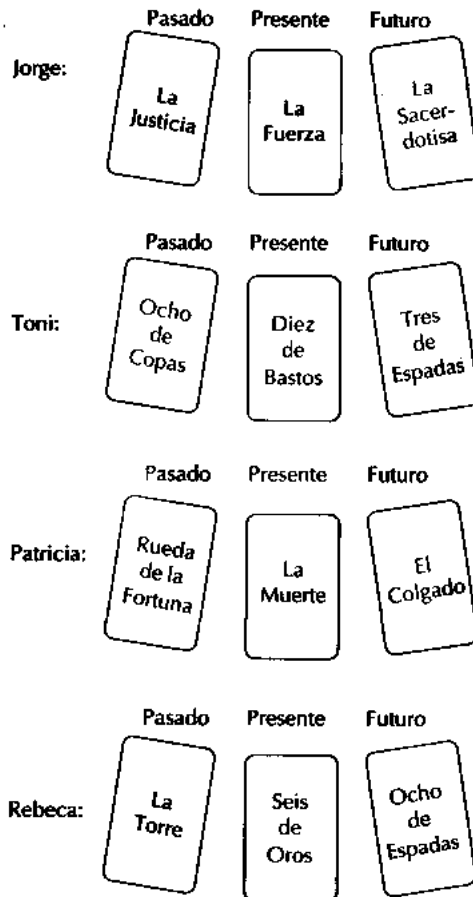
Pasado Presente Futuro

Jorge: La Justicia | La Fuerza | La Sacerdotisa

Pasado Presente Futuro

Toni: Ocho de Copas | Diez de Bastos | Tres de Espadas

Pasado Presente Futuro

Patricia: Rueda de la Fortuna | La Muerte | El Colgado

Pasado Presente Futuro

Rebeca: La Torre | Seis de Oros | Ocho de Espadas